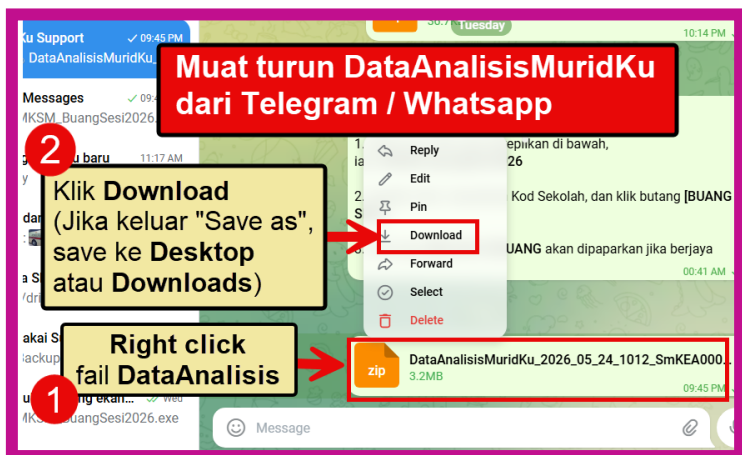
Ku Support ✓ 09:45 PM
DataAnalisisMuridKu_

Messages ✓ 09:
MKSM_BuangSesi2026.

ku baru 11:17 AM
y

dar

a S
/dri

akai S
Backup

Wed
MKSM_BuangSesi2026.exe

Tuesday
10:14 PM

Muat turun DataAnalisisMuridKu dari Telegram / Whatsapp

2

Klik **Download** (Jika keluar "Save as", save ke **Desktop** atau **Downloads**)

Reply
Edit
Pin
Download
Forward
Select
Delete

1. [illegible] epikan di bawah,
ia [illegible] 26

2. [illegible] Kod Sekolah, dan klik butang [BUANG

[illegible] UANG akan dipaparkan jika berjaya
00:41 AM ✓

Right click fail **DataAnalisis**

1

zip
DataAnalisisMuridKu_2026_05_24_1012_SmKEA000...
3.2MB
09:45 PM

Message